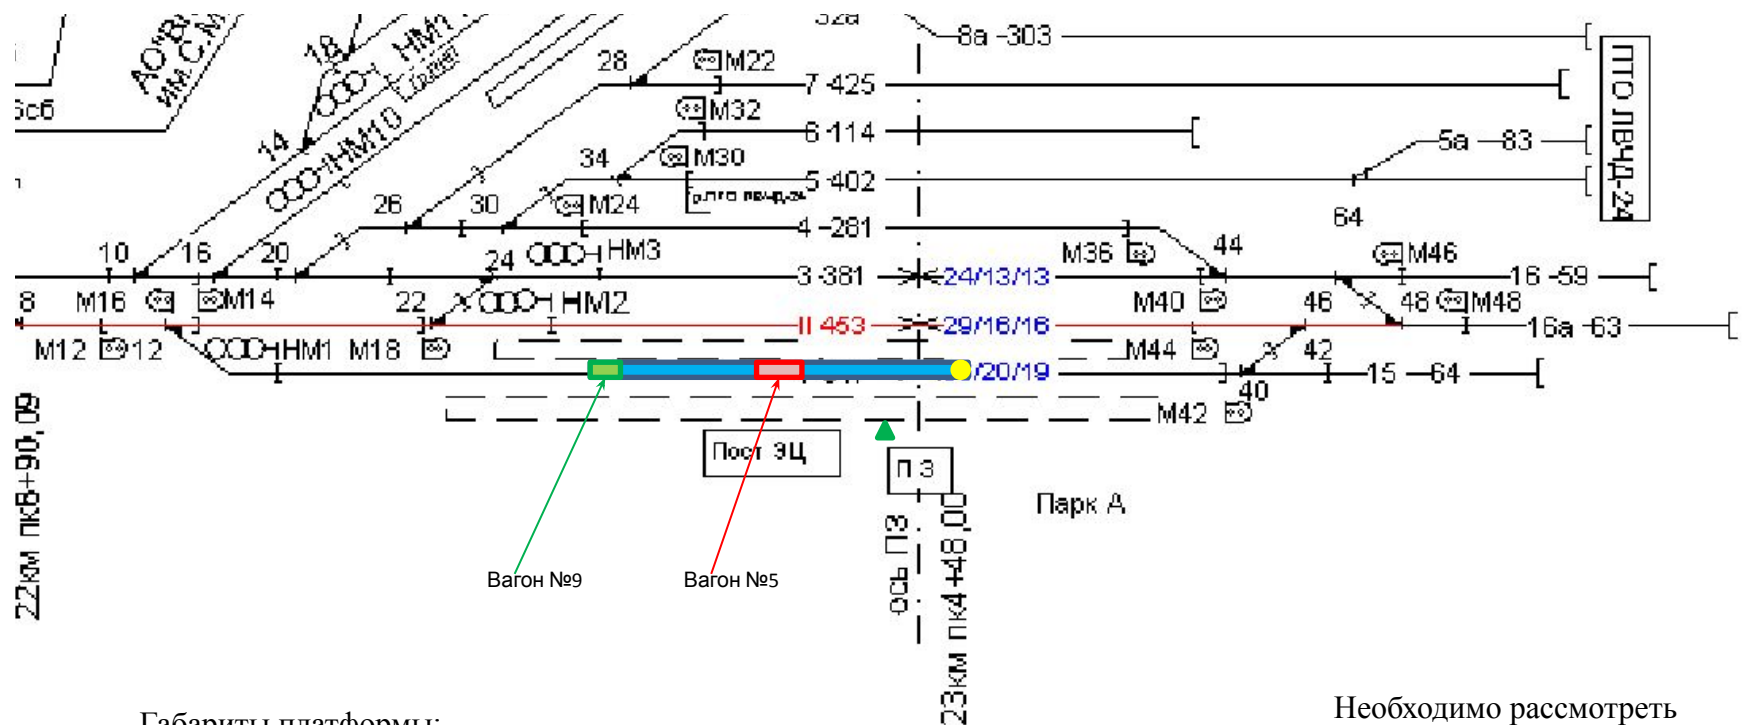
32а
8а -303
ПТО ЛВЧД-24
АО "В им. С.М
18
НМ1
28
М22
7 425
М32
6 114
14
НМ10
34
М30
5а -83
5 402
26
30
М24
64
4 -281
10
16
20
НМ3
М36
44
М46
24
3 381
24/13/13
16 -59
8
М16
М14
22
НМ2
М40
46
48
М48
II 453
29/16/16
16а -63
М12
12
НМ1
М18
М44
42
/20/19
40
15 -64
22км пк6+90,00
М42
Пост ЭЦ
П З
Парк А
ось ПЗ
23км пк4 +48,00
Вагон №9
Вагон №5
Габариты платформы:
Необходимо рассмотреть